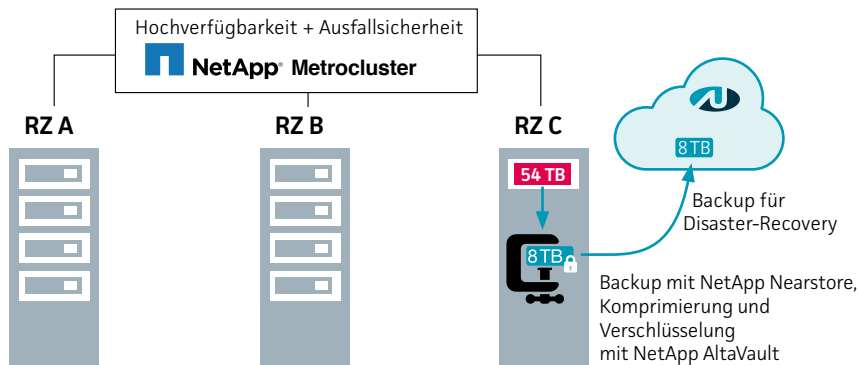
Hochverfügbarkeit + Ausfallsicherheit

NetApp® Metrocluster

RZ A

RZ B

RZ C

54 TB

8TB

8TB

Backup für Disaster-Recovery

Backup mit NetApp Nearstore, Komprimierung und Verschlüsselung mit NetApp AltaVault